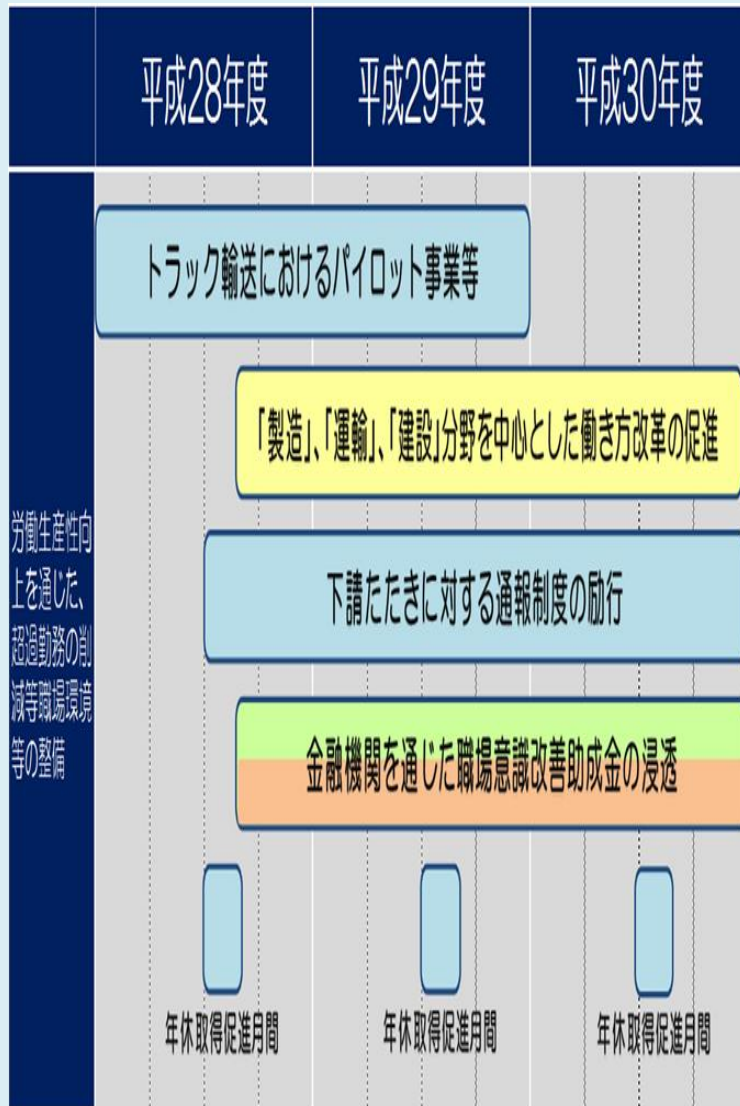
平成28年度 平成29年度 平成30年度

労働生産性向上を通じた、超過勤務の削減等職場環境等の整備

トラック輸送におけるパイロット事業等

「製造」、「運輸」、「建設」分野を中心とした働き方改革の促進

下請たたきに対する通報制度の励行

金融機関を通じた職場意識改善助成金の浸透

年休取得促進月間

年休取得促進月間

年休取得促進月間